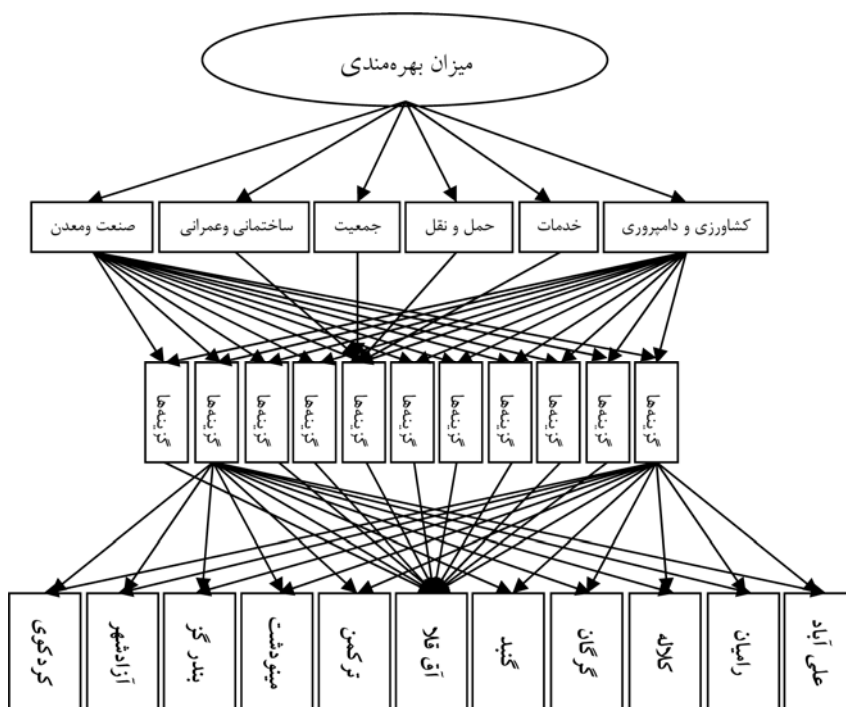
میزان بهره‌مندی

کشاورزی و دامپروری
خدمات
حمل و نقل
جمعیت
ساختمانی وعمرانی
صنعت ومعدن

گزینه‌ها
گزینه‌ها
گزینه‌ها
گزینه‌ها
گزینه‌ها
گزینه‌ها
گزینه‌ها
گزینه‌ها
گزینه‌ها
گزینه‌ها
گزینه‌ها

علی آباد
رامیان
کلاله
گرگان
گنبد
آق قلا
ترکمن
مینودشت
بندر گز
آزادشهر
کردکوی